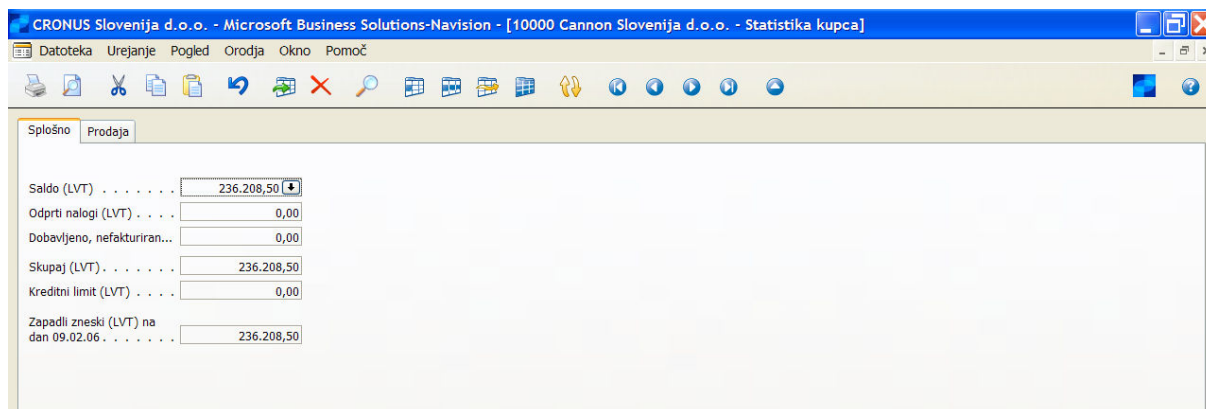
CRONUS Slovenija d.o.o. - Microsoft Business Solutions-Navision - [10000 Cannon Slovenija d.o.o. - Statistika kupca]

Datoteka Urejanje Pogled Orodja Okno Pomoč

Splošno Prodaja

Saldo (LVT) . . . . . . . 236.208,50
Odprti nalogi (LVT) . . . . 0,00
Dobavljeno, nefakturiran... 0,00

Skupaj (LVT) . . . . . . . 236.208,50
Kreditni limit (LVT) . . . . 0,00

Zapadli zneski (LVT) na dan 09.02.06 . . . . . . . 236.208,50